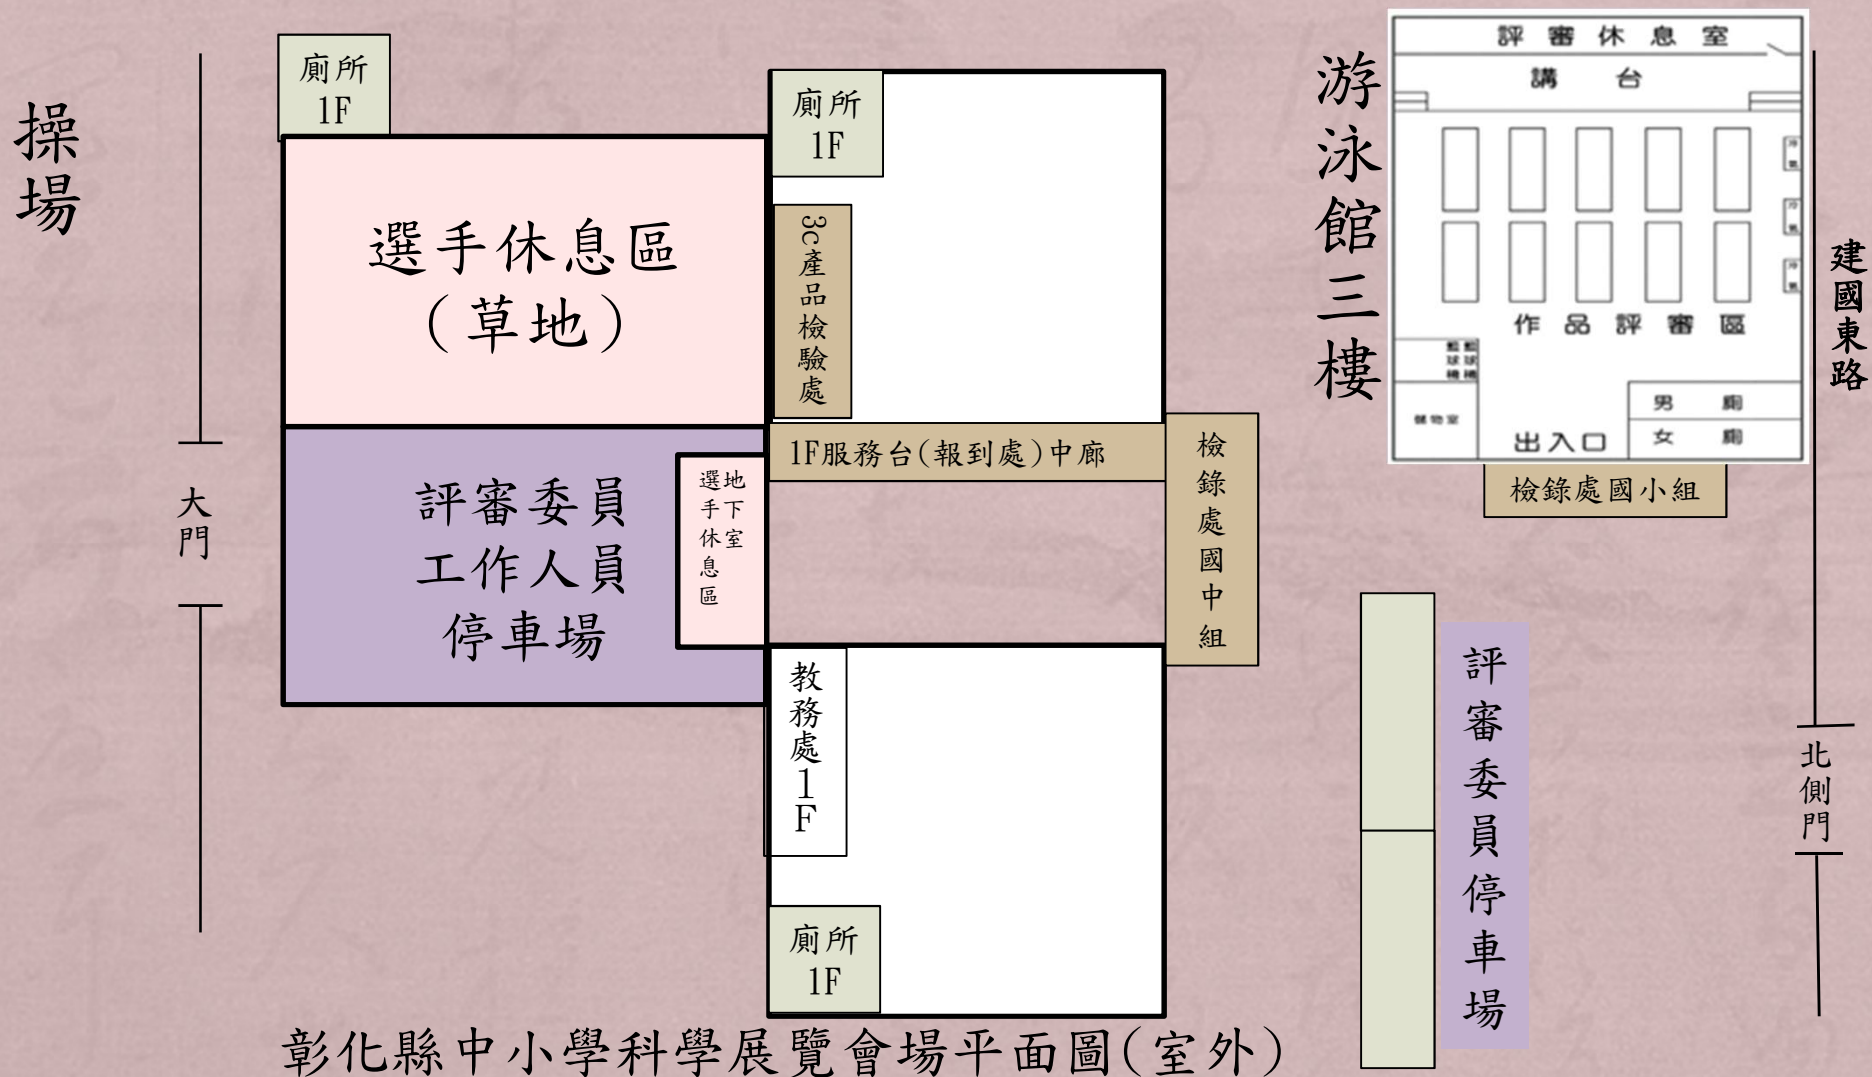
操場

廁所
1F

選手休息區
(草地)

評審委員
工作人員
停車場

選手休息區
地下室

大門

廁所
1F

3C產品檢驗處

1F服務台(報到處)中廊

檢錄處國中組

教務處
1F

廁所
1F

游泳館三樓

評審休息室
講台
作品評審區
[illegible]
儲物室
出入口
男廁
女廁

檢錄處國小組

建國東路

評審委員停車場

北側門

彰化縣中小學科學展覽會場平面圖(室外)